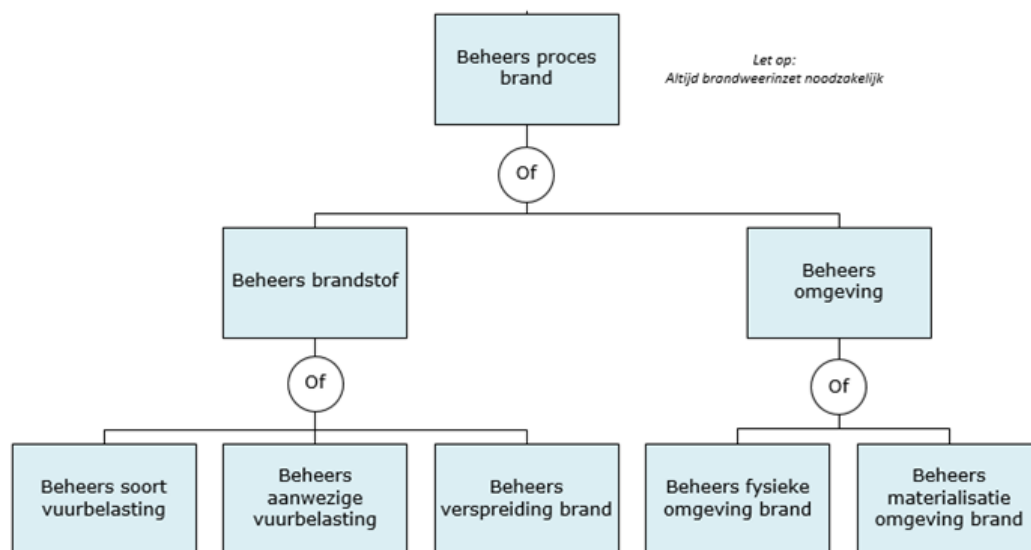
Beheers proces brand

Let op:
Altijd brandweerinzet noodzakelijk

Of

Beheers brandstof

Beheers omgeving

Of

Of

Beheers soort vuurbelasting

Beheers aanwezige vuurbelasting

Beheers verspreiding brand

Beheers fysieke omgeving brand

Beheers materialisatie omgeving brand